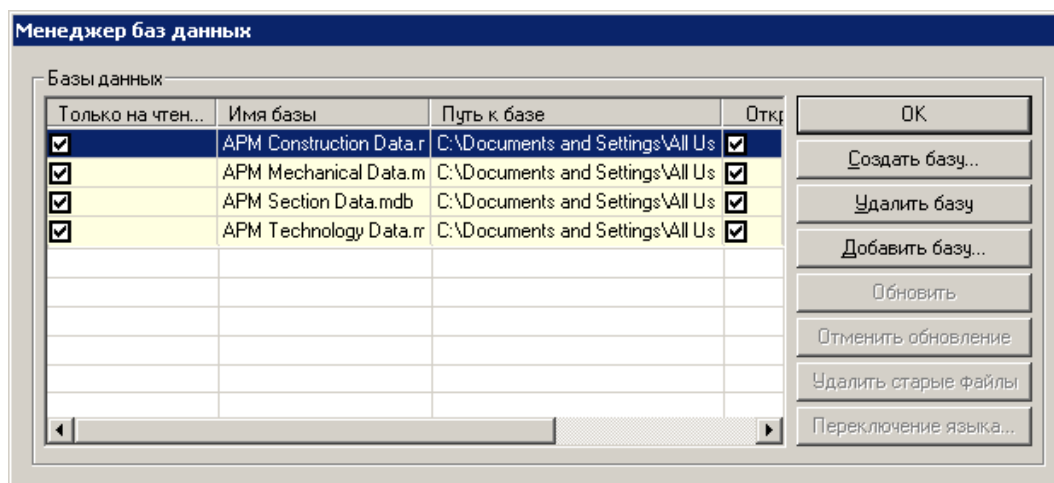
Менеджер баз данных

Базы данных

| Только на чтен... | Имя базы | Путь к базе | Откр |
|---|---|---|---|
| ☑ | APM Construction Data.r | C:\Documents and Settings\All Us | ☑ |
| ☑ | APM Mechanical Data.m | C:\Documents and Settings\All Us | ☑ |
| ☑ | APM Section Data.mdb | C:\Documents and Settings\All Us | ☑ |
| ☑ | APM Technology Data.m | C:\Documents and Settings\All Us | ☑ |

OK
Создать базу...
Удалить базу
Добавить базу...
Обновить
Отменить обновление
Удалить старые файлы
Переключение языка...